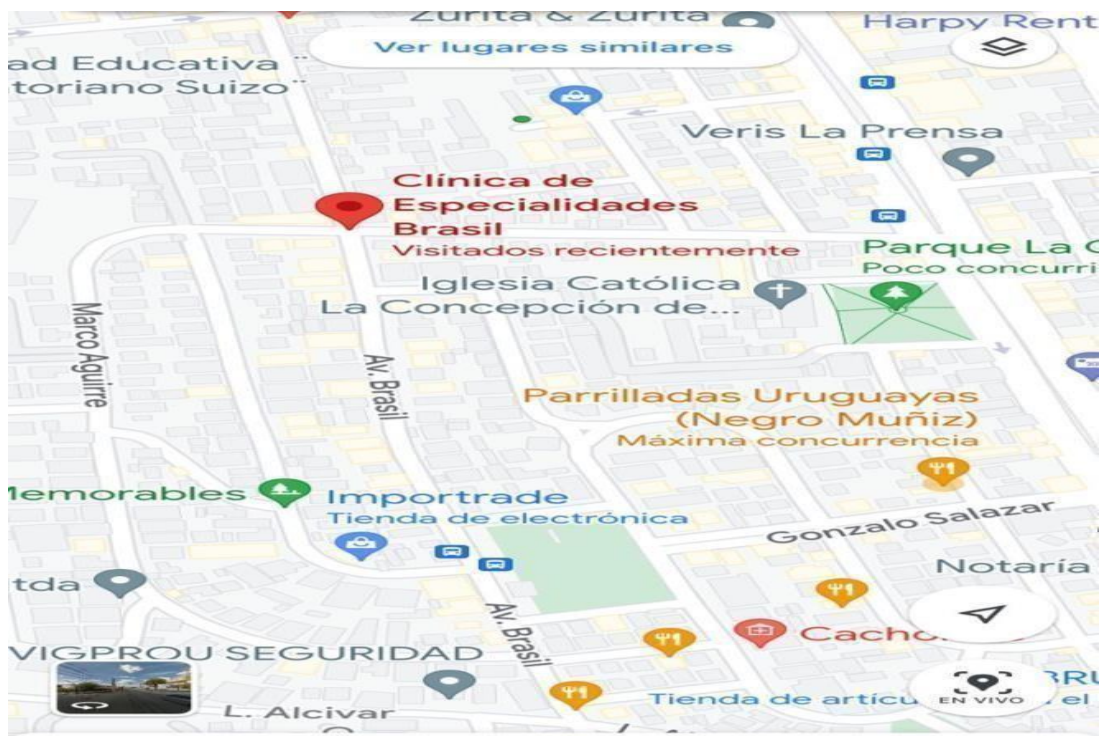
Zurita & Zurita
Harpy Rent
Ver lugares similares
ad Educativa
toriano Suizo"
Veris La Prensa
Clínica de Especialidades Brasil
Visitados recientemente
Parque La C
Poco concurri
Iglesia Católica
La Concepción de...
Marco Aguirre
Av. Brasil
Parrilladas Uruguayas (Negro Muñiz)
Máxima concurrencia
Memorables
Importrade
Tienda de electrónica
Gonzalo Salazar
Notaría
tda
Av. Brasil
Cacho
VIGPROU SEGURIDAD
Tienda de artícu
RU
el
EN VIVO
L. Alcivar